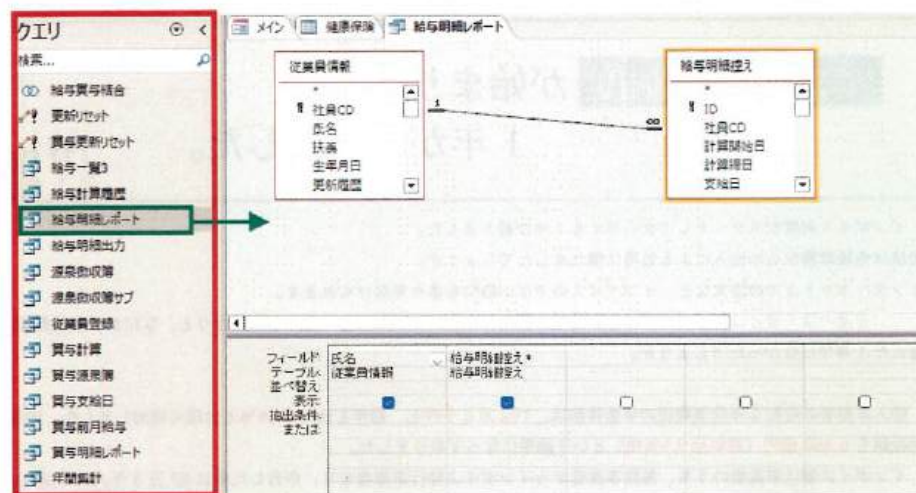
クエリ

検索...

給与賞与結合
更新リセット
賞与更新リセット
給与一覧3
給与計算履歴
給与明細レポート
給与明細出力
源泉徴収簿
源泉徴収簿サブ
従業員登録
賞与計算
賞与源泉簿
賞与支給日
賞与前月給与
賞与明細レポート
年間集計

メイン | 健康保険 | 給与明細レポート

従業員情報
*
社員CD
氏名
扶養
生年月日
更新履歴

1

∞

給与明細控え
*
ID
社員CD
計算開始日
計算締日
支給日

| フィールド: | 氏名 | 給与明細控え.* | | | |
|---|---|---|---|---|---|
| テーブル: | 従業員情報 | 給与明細控え | | | |
| 並べ替え: | | | | | |
| 表示: | ☑ | ☑ | ☐ | ☐ | ☐ |
| 抽出条件: | | | | | |
| または: | | | | | |